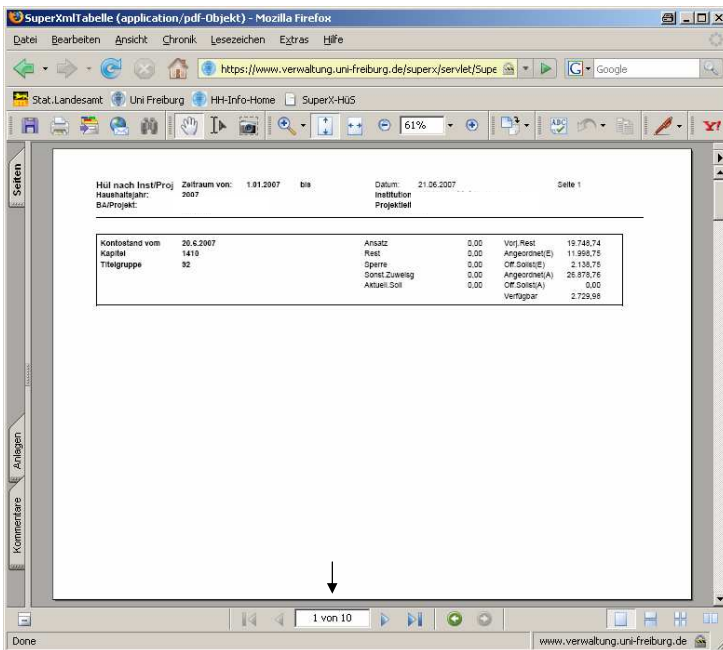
SuperXmlTabelle (application/pdf-Objekt) - Mozilla Firefox

Datei Bearbeiten Ansicht Chronik Lesezeichen Extras Hilfe

https://www.verwaltung.uni-freiburg.de/superx/servlet/Supe

Google

Stat.Landesamt Uni Freiburg HH-Info-Home SuperX-HüS

61%

Seiten

Hül nach Inst/Proj Zeitraum von: 1.01.2007 bis
Haushaltsjahr: 2007
BA/Projekt:

Datum: 21.06.2007
Institution
Projektteil

Seite 1

| | | | | | |
|---|---|---|---|---|---|
| Kontostand vom | 20.6.2007 | Ansatz | 0,00 | Vorj.Rest | 19.748,74 |
| Kapitel | 1410 | Rest | 0,00 | Angeordnet(E) | 11.998,75 |
| Titelgruppe | 92 | Sperre | 0,00 | Off.Solist(E) | 2.138,75 |
| | | Sonst.Zuweisg | 0,00 | Angeordnet(A) | 26.878,76 |
| | | Aktuell.Soll | 0,00 | Off.Solist(A) | 0,00 |
| | | | | Verfügbar | 2.729,98 |

Anlagen

Kommentare

1 von 10

Done

www.verwaltung.uni-freiburg.de